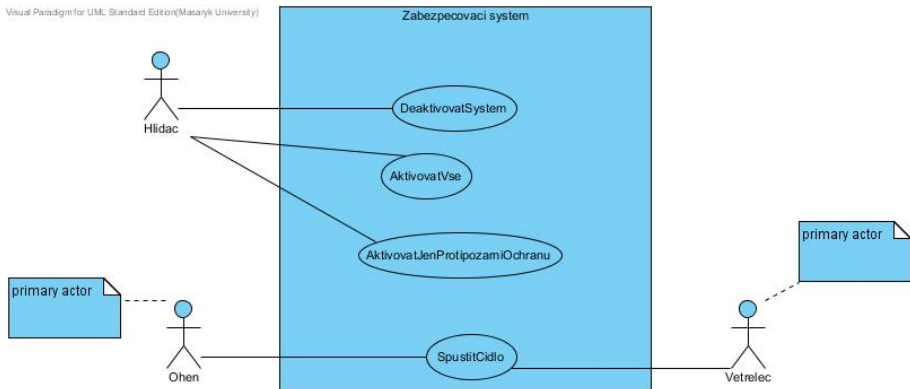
Visual Paradigm for UML Standard Edition(Masaryk University)

Zabezpecovaci system

Hlidac

DeaktivovatSystem

AktivovatVse

AktivovatJenProtipozarniOchranu

primary actor

primary actor

Ohen

SpustitCidlo

Vetrelec